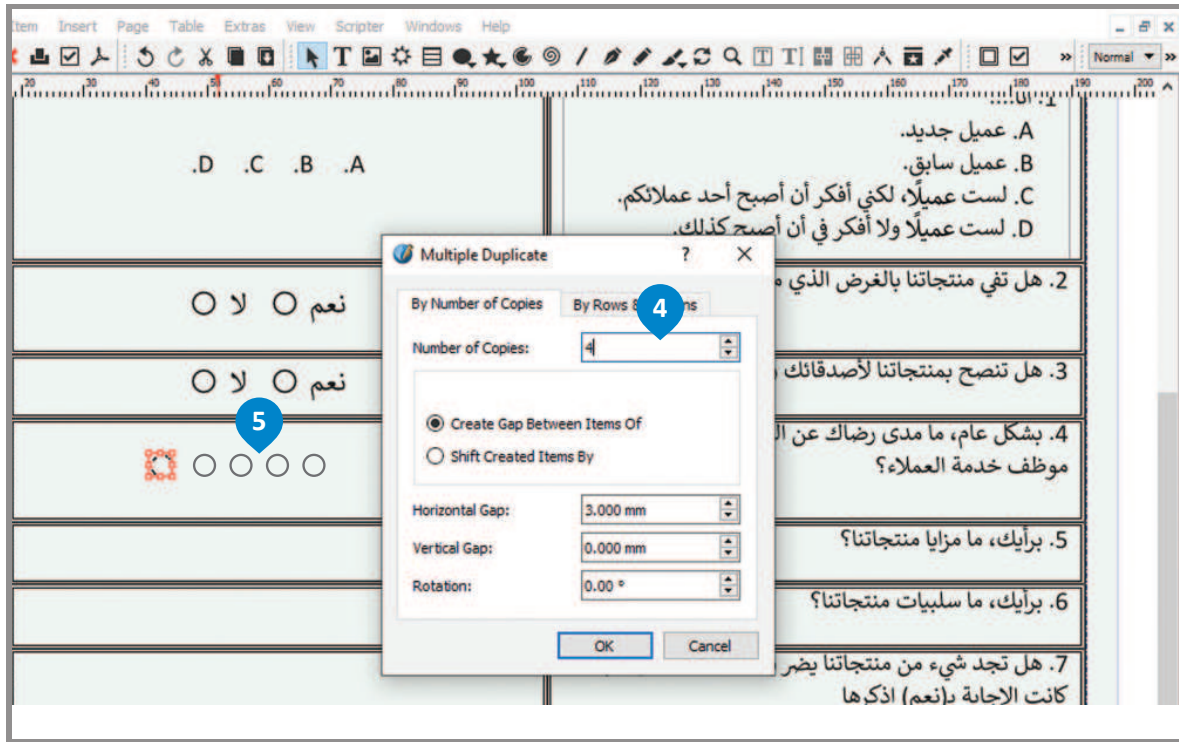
Item Insert Page Table Extras View Scripter Windows Help

Normal

A. عميل جديد.
B. عميل سابق.
C. لست عميلًا، لكني أفكر أن أصبح أحد عملائكم.
D. لست عميلًا ولا أفكر في أن أصبح كذلك.

.D .C .B .A

2. هل تفي منتجاتنا بالغرض الذي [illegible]

نعم ○ لا ○

3. هل تنصح بمنتجاتنا لأصدقائك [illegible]

نعم ○ لا ○

4. بشكل عام، ما مدى رضاك عن ال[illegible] موظف خدمة العملاء؟

5. برأيك، ما مزايا منتجاتنا؟

6. برأيك، ما سلبيات منتجاتنا؟

7. هل تجد شيء من منتجاتنا يضر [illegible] كانت الاجابة ب(نعم) اذكرها

Multiple Duplicate ? ✕

By Number of Copies
By Rows & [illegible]ns

4

Number of Copies: 4

Create Gap Between Items Of
Shift Created Items By

Horizontal Gap: 3.000 mm
Vertical Gap: 0.000 mm
Rotation: 0.00 °

OK Cancel

5